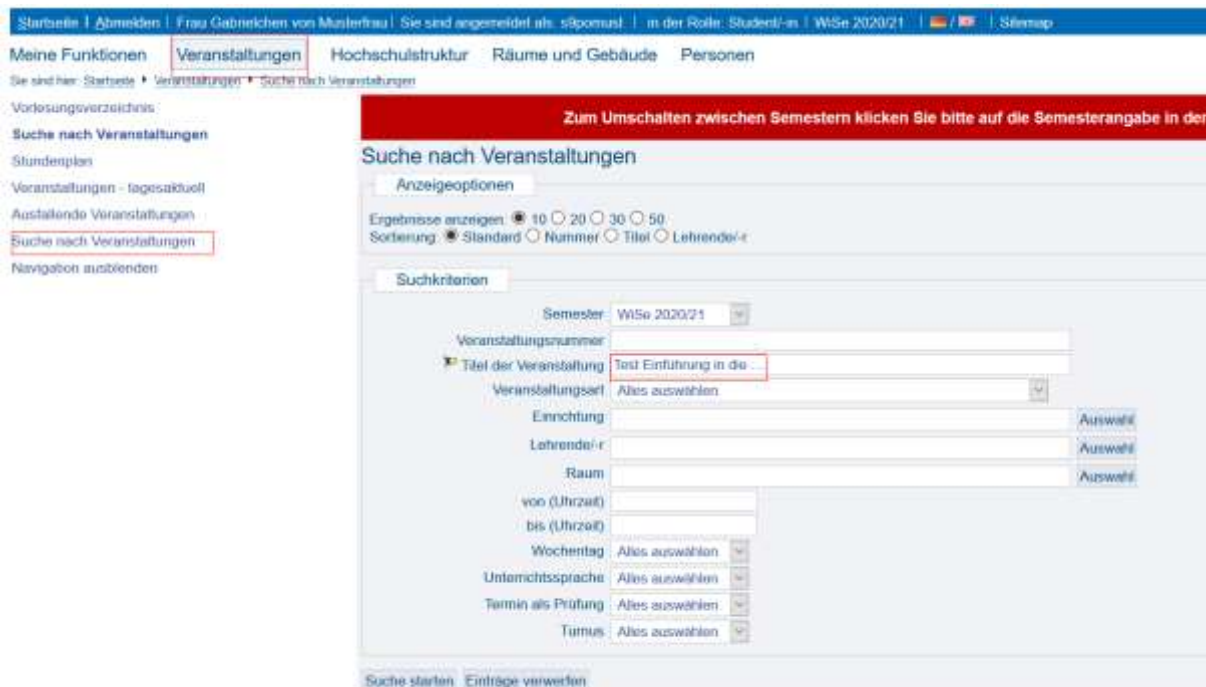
Startseite | Abmelden | Frau Gabrielchen von Musterfrau | Sie sind angemeldet als: s9pomust | in der Rolle: Student/-in | WiSe 2020/21 | | Sitemap

Meine Funktionen Veranstaltungen Hochschulstruktur Räume und Gebäude Personen

Sie sind hier: Startseite ▸ Veranstaltungen ▸ Suche nach Veranstaltungen

Vorlesungsverzeichnis
Suche nach Veranstaltungen
Stundenplan
Veranstaltungen - tagesaktuell
Ausfallende Veranstaltungen
Suche nach Veranstaltungen
Navigation ausblenden

Zum Umschalten zwischen Semestern klicken Sie bitte auf die Semesterangabe in der

Suche nach Veranstaltungen

Anzeigeoptionen

Ergebnisse anzeigen 10 20 30 50
Sortierung Standard Nummer Titel Lehrende/-r

Suchkriterien

Semester WiSe 2020/21
Veranstaltungsnummer
Titel der Veranstaltung Test Einführung in die ...
Veranstaltungsart Alles auswählen
Einrichtung Auswahl
Lehrende/-r Auswahl
Raum Auswahl
von (Uhrzeit)
bis (Uhrzeit)
Wochentag Alles auswählen
Unterrichtssprache Alles auswählen
Termin als Prüfung Alles auswählen
Turnus Alles auswählen

Suche starten Einträge verwerfen